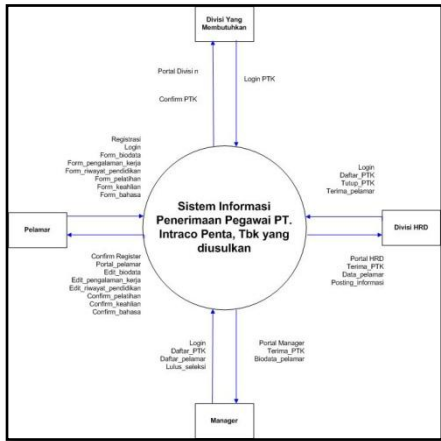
Divisi Yang Membutuhkan

Portal Divisi n

Confirm PTK

Login PTK

Registrasi
Login
Form_biodata
Form_pengalaman_kerja
Form_riwayat_pendidikan
Form_pelatihan
Form_keahlian
Form_bahasa

Pelamar

Sistem Informasi Penerimaan Pegawai PT. Intraco Penta, Tbk yang diusulkan

Login
Daftar_PTK
Tutup_PTK
Terima_pelamar

Divisi HRD

Portal HRD
Terima_PTK
Data_pelamar
Posting_informasi

Confirm Registar
Portal_pelamar
Edit_biodata
Edit_pengalaman_kerja
Edit_riwayat_pendidikan
Confirm_pelatihan
Confirm_keahlian
Confirm_bahasa

Login
Daftar_PTK
Daftar_pelamar
Lulus_seleksi

Portal Manager
Terima_PTK
Biodata_pelamar

Manager